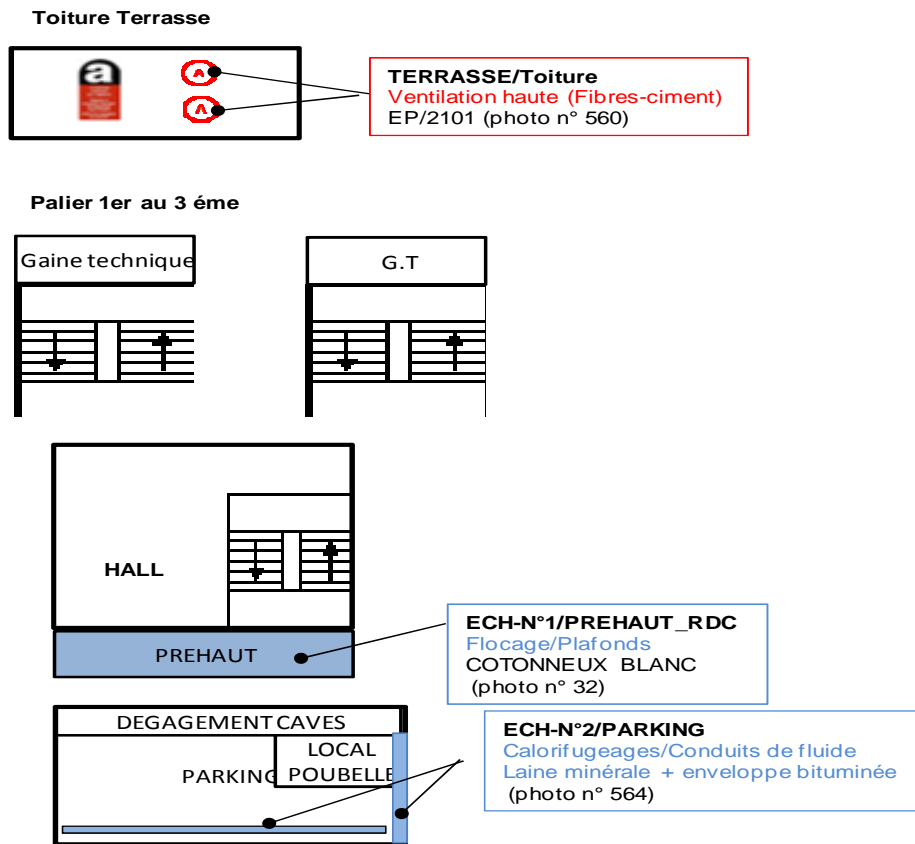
Toiture Terrasse

a

A

A

TERRASSE/Toiture
Ventilation haute (Fibres-ciment)
EP/2101 (photo n° 560)

Palier 1er au 3 éme

Gaine technique

G.T

HALL

PREHAUT

ECH-N°1/PREHAUT_RDC
Flocage/Plafonds
COTONNEUX BLANC
(photo n° 32)

DEGAGEMENT CAVES

PARKING

LOCAL POUBELLE

ECH-N°2/PARKING
Calorifugeages/Conduits de fluide
Laine minérale + enveloppe bituminée
(photo n° 564)